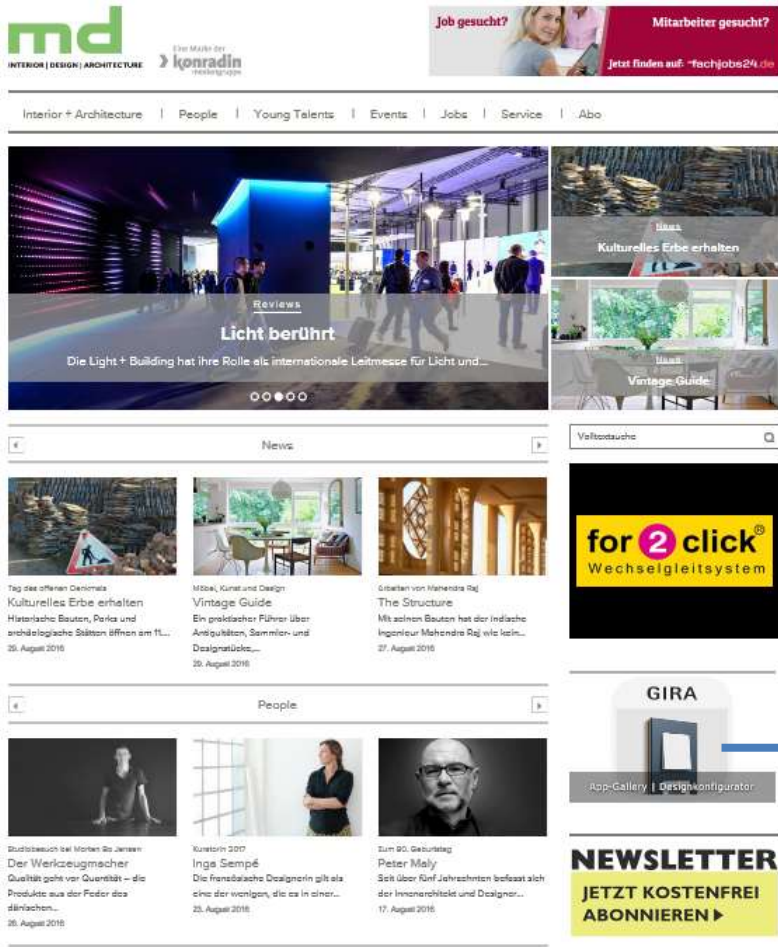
md
INTERIOR | DESIGN | ARCHITECTURE

Eine Marke der
konradin
mediengruppe

Job gesucht?
Mitarbeiter gesucht?
Jetzt finden auf: fachjobs24.de

Interior + Architecture | People | Young Talents | Events | Jobs | Service | Abo

Reviews
Licht berührt
Die Light + Building hat ihre Rolle als internationale Leitmesse für Licht und...

News
Kulturelles Erbe erhalten

News
Vintage Guide

News

Volltextsuche

Tag des offenen Denkmals
Kulturelles Erbe erhalten
Historische Bauten, Parks und archäologische Stätten öffnen am 11....
29. August 2016

Möbel, Kunst und Design
Vintage Guide
Ein praktischer Führer über Antiquitäten, Sammler- und Designstücks,...
29. August 2016

Arbeiten von Mahendra Raj
The Structure
Mit seinen Bauten hat der indische Ingenieur Mahendra Raj wie kein...
27. August 2016

for 2 click®
Wechselgleitsystem

People

GIRA
App-Gallery | Designkonfigurator

Studiobesuch bei Morten Bo Jensen
Der Werkzeugmacher
Qualität geht vor Quantität – die Produkte aus der Feder des dänischen...
26. August 2016

Kuratorin 2017
Inga Sempé
Die französische Designerin gilt als eine der wenigen, die es in einer...
25. August 2016

Zum 80. Geburtstag
Peter Maly
Seit über fünf Jahrzehnten befasst sich der Innenarchitekt und Designer...
17. August 2016

NEWSLETTER
JETZT KOSTENFREI ABONNIEREN ▶